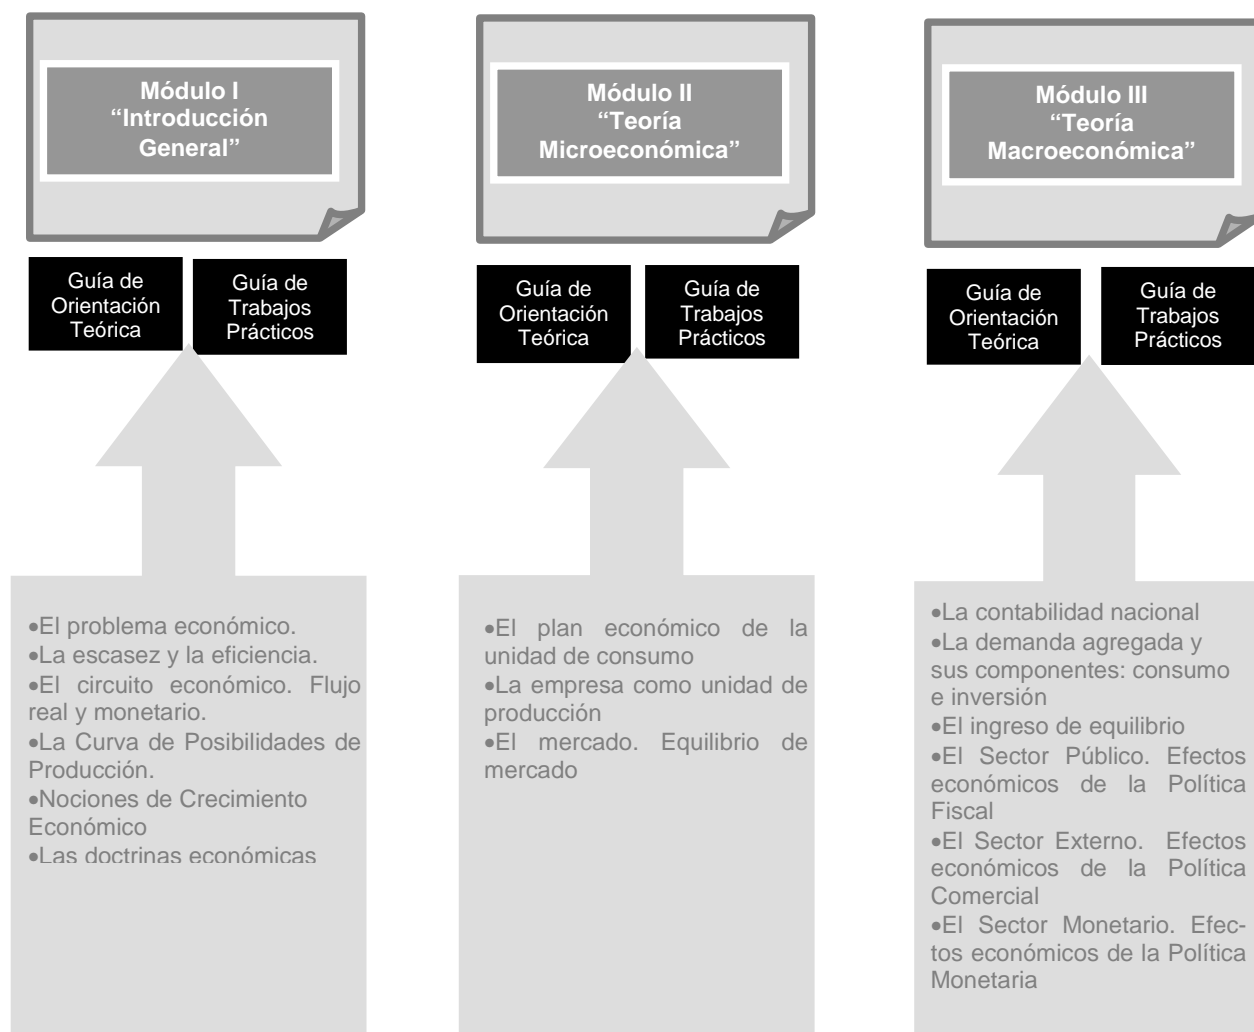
Módulo I
"Introducción General"

Guía de Orientación Teórica

Guía de Trabajos Prácticos

•El problema económico.
•La escasez y la eficiencia.
•El circuito económico. Flujo real y monetario.
•La Curva de Posibilidades de Producción.
•Nociones de Crecimiento Económico
•Las doctrinas económicas

Módulo II
"Teoría Microeconómica"

Guía de Orientación Teórica

Guía de Trabajos Prácticos

•El plan económico de la unidad de consumo
•La empresa como unidad de producción
•El mercado. Equilibrio de mercado

Módulo III
"Teoría Macroeconómica"

Guía de Orientación Teórica

Guía de Trabajos Prácticos

•La contabilidad nacional
•La demanda agregada y sus componentes: consumo e inversión
•El ingreso de equilibrio
•El Sector Público. Efectos económicos de la Política Fiscal
•El Sector Externo. Efectos económicos de la Política Comercial
•El Sector Monetario. Efectos económicos de la Política Monetaria